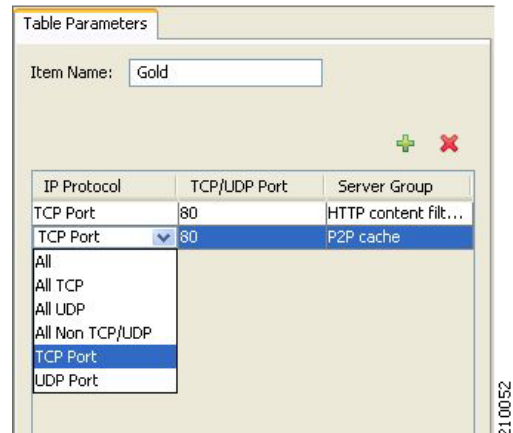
Table Parameters

Item Name: Gold

| IP Protocol | TCP/UDP Port | Server Group |
|---|---|---|
| TCP Port | 80 | HTTP content filt... |
| TCP Port | 80 | P2P cache |

All
All TCP
All UDP
All Non TCP/UDP
TCP Port
UDP Port

210052